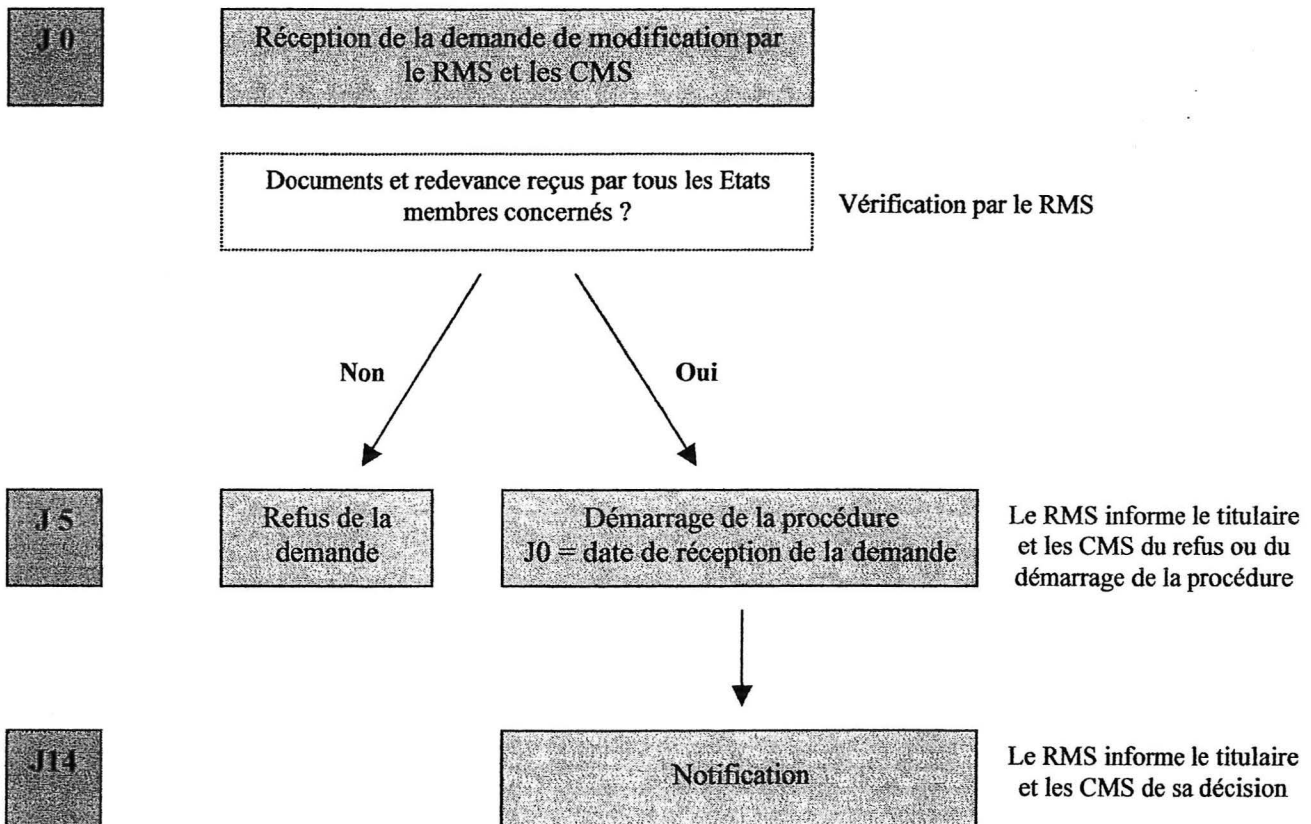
J 0

Réception de la demande de modification par le RMS et les CMS

Documents et redevance reçus par tous les Etats membres concernés ?

Vérification par le RMS

Non

Oui

J 5

Refus de la demande

Démarrage de la procédure
J0 = date de réception de la demande

Le RMS informe le titulaire et les CMS du refus ou du démarrage de la procédure

J14

Notification

Le RMS informe le titulaire et les CMS de sa décision